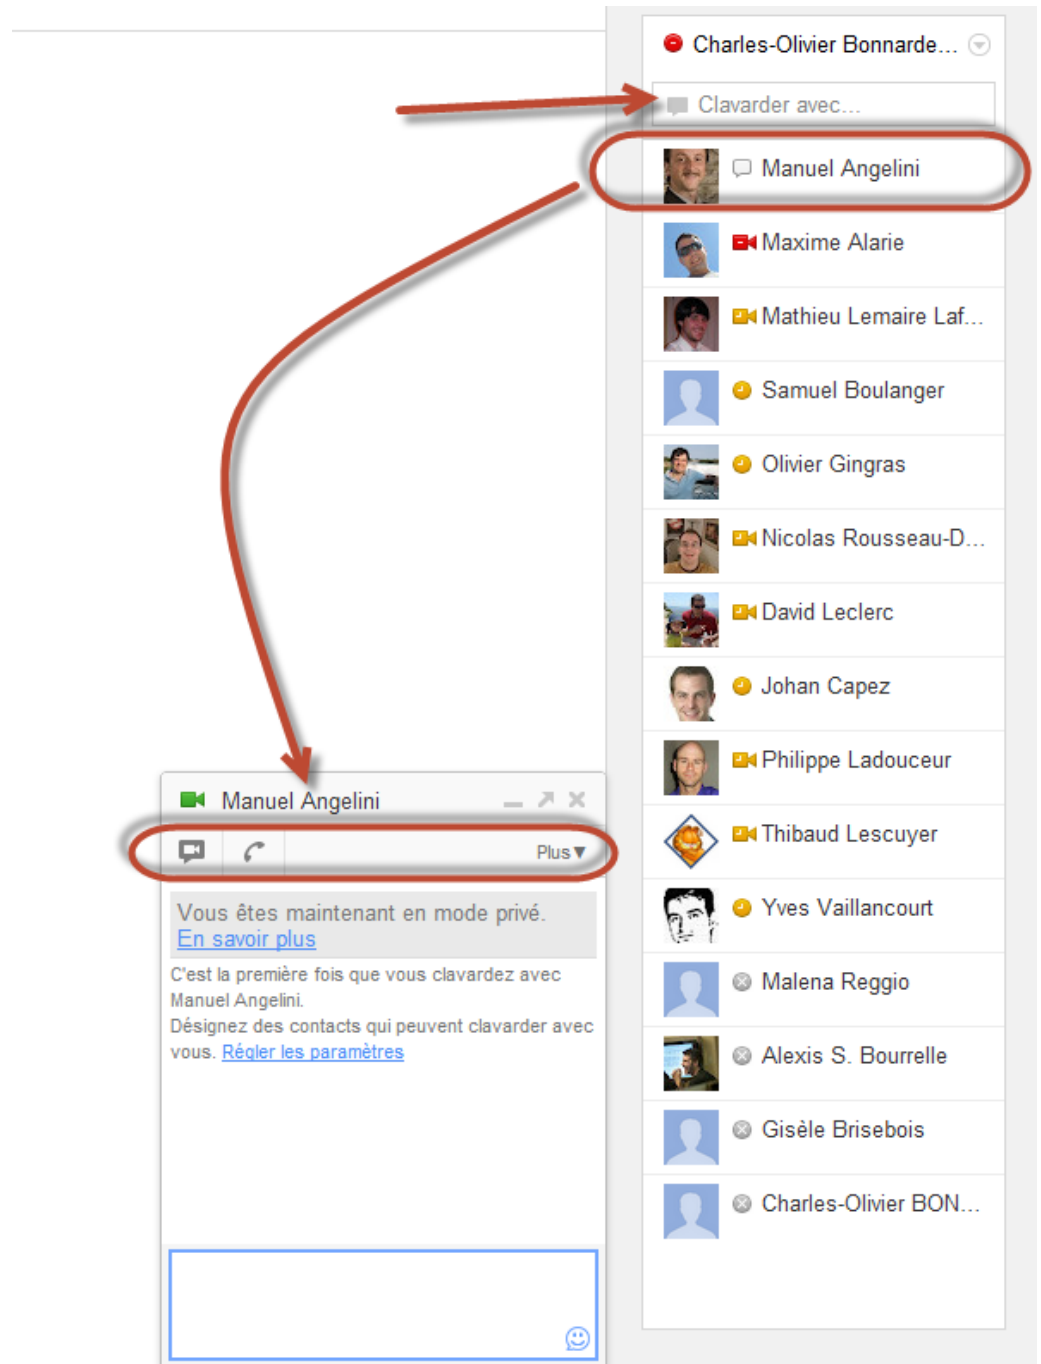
Charles-Olivier Bonnarde...

Clavarder avec...

Manuel Angelini

Maxime Alarie

Mathieu Lemaire Laf...

Samuel Boulanger

Olivier Gingras

Nicolas Rousseau-D...

David Leclerc

Johan Capez

Philippe Ladouceur

Thibaud Lescuyer

Yves Vaillancourt

Malena Reggio

Alexis S. Bourrelle

Gisèle Brisebois

Charles-Olivier BON...

Manuel Angelini

Plus▼

Vous êtes maintenant en mode privé. En savoir plus

C'est la première fois que vous clavardez avec Manuel Angelini.
Désignez des contacts qui peuvent clavarder avec vous. Régler les paramètres